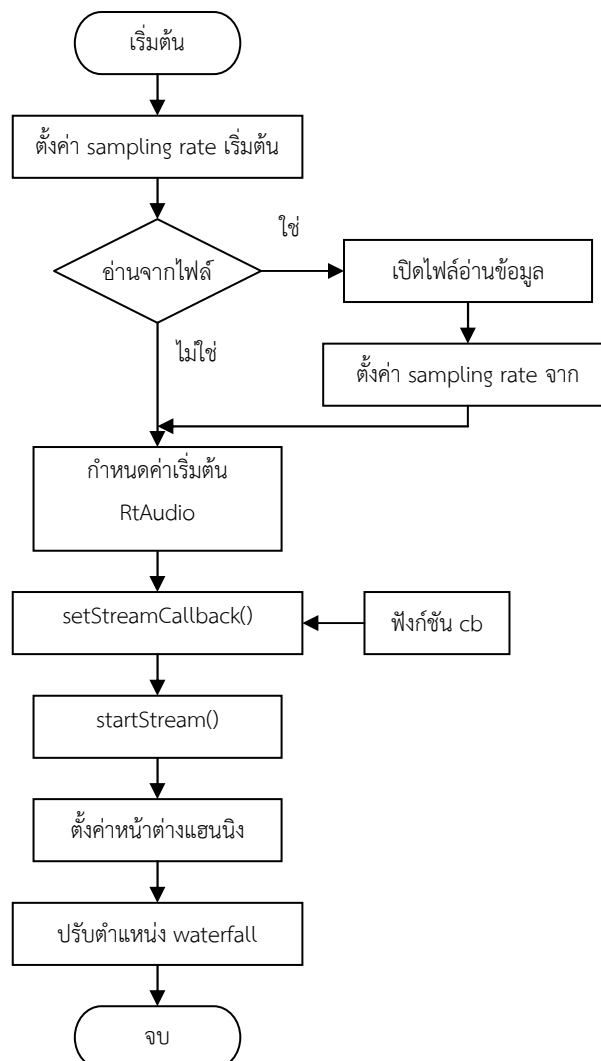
เริ่มต้น

ตั้งค่า sampling rate เริ่มต้น

อ่านจากไฟล์

ใช่

เปิดไฟล์อ่านข้อมูล

ตั้งค่า sampling rate จาก

ไม่ใช่

กำหนดค่าเริ่มต้น RtAudio

setStreamCallback()

ฟังก์ชัน cb

startStream()

ตั้งค่าหน้าต่างแฮนนิง

ปรับตำแหน่ง waterfall

จบ